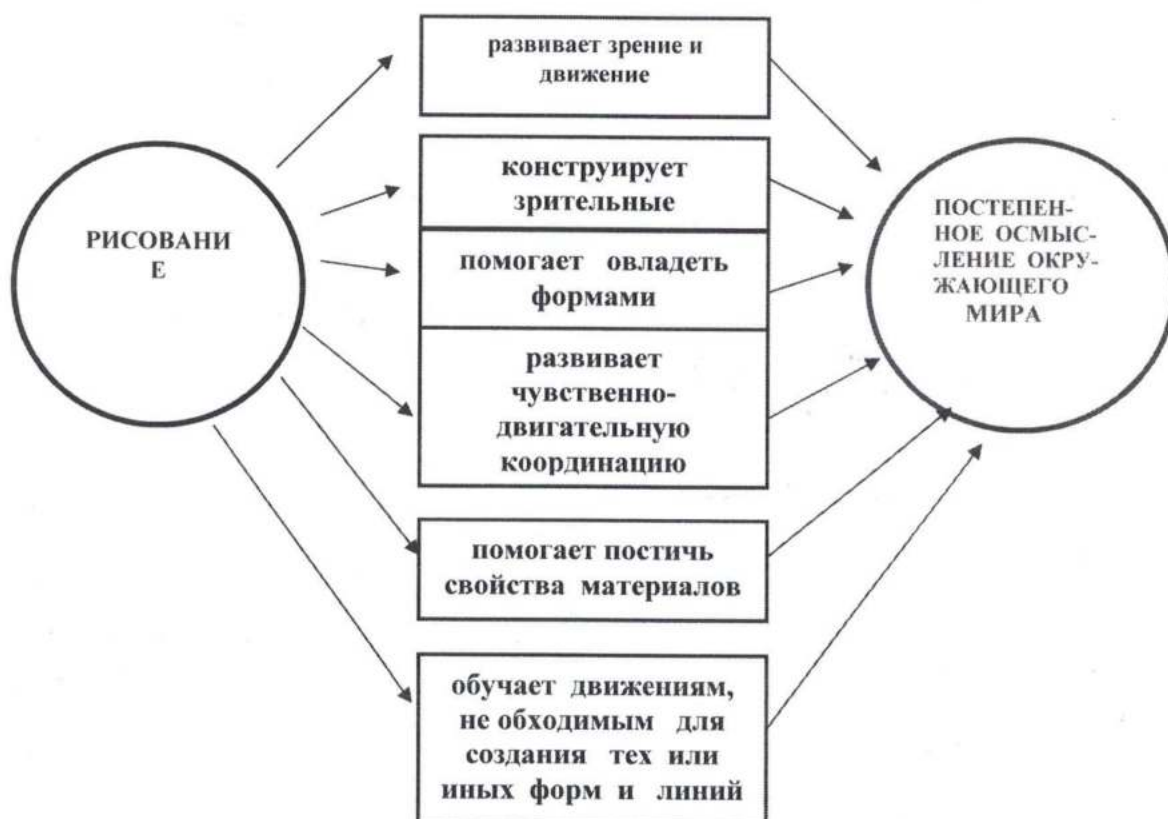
РИСОВАНИ Е

развивает зрение и движение

конструирует зрительные

помогает овладеть формами

развивает чувственно-двигательную координацию

помогает постичь свойства материалов

обучает движениям, не обходимым для создания тех или иных форм и линий

ПОСТЕПЕННОЕ ОСМЫСЛЕНИЕ ОКРУЖАЮЩЕГО МИРА